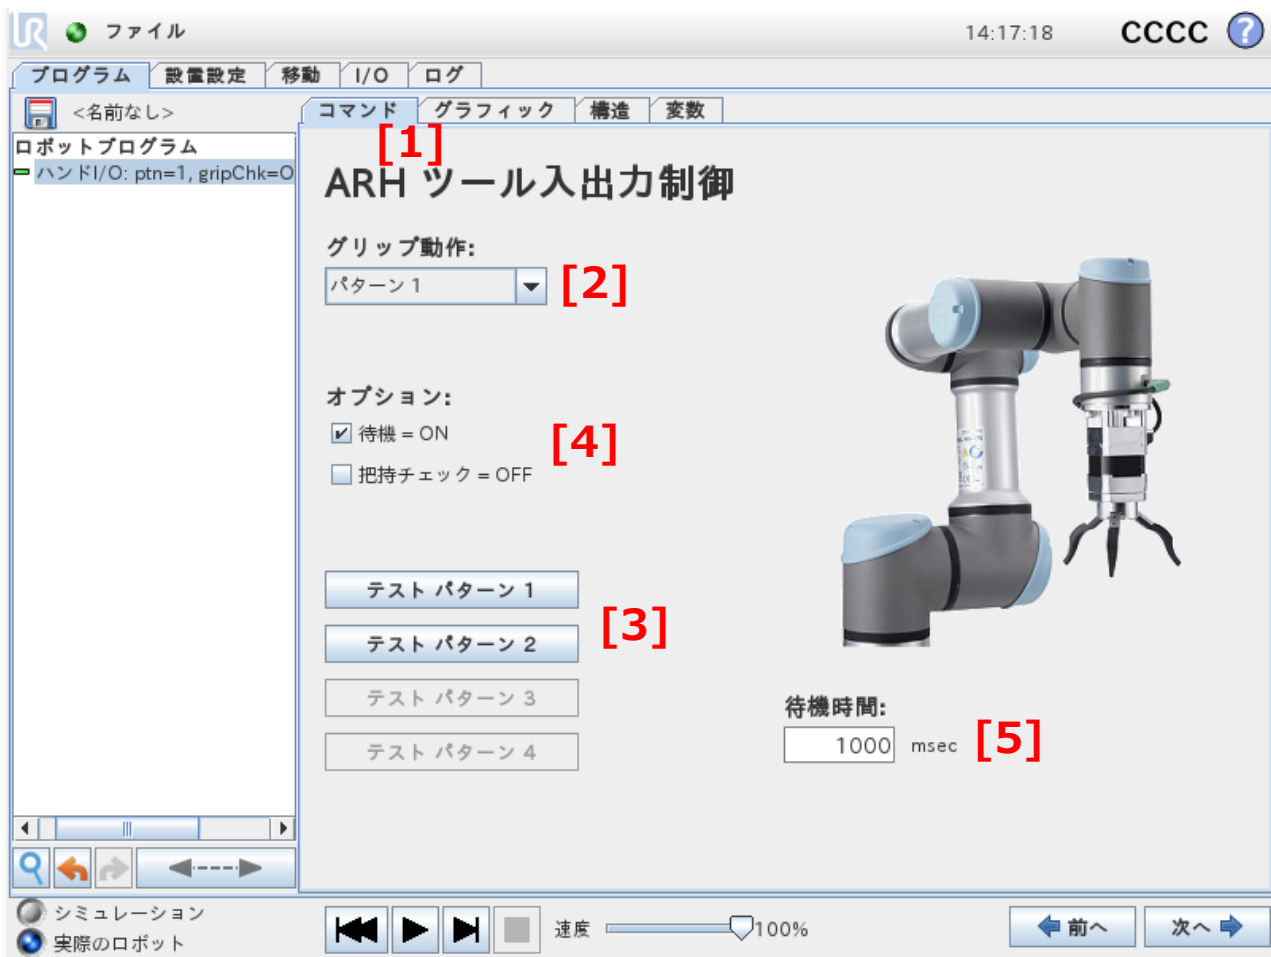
ファイル 14:17:18 CCCC ?

プログラム | 設置設定 | 移動 | I/O | ログ

<名前なし>

コマンド | グラフィック | 構造 | 変数

ロボットプログラム
ハンドI/O: ptn=1, gripChk=O

[1]

ARH ツール入出力制御

グリップ動作:
パターン 1
[2]

オプション:
待機 = ON
把持チェック = OFF
[4]

テスト パターン 1
テスト パターン 2
テスト パターン 3
テスト パターン 4
[3]

待機時間:
1000 msec
[5]

シミュレーション
実際のロボット

速度 100%

前へ
次へ